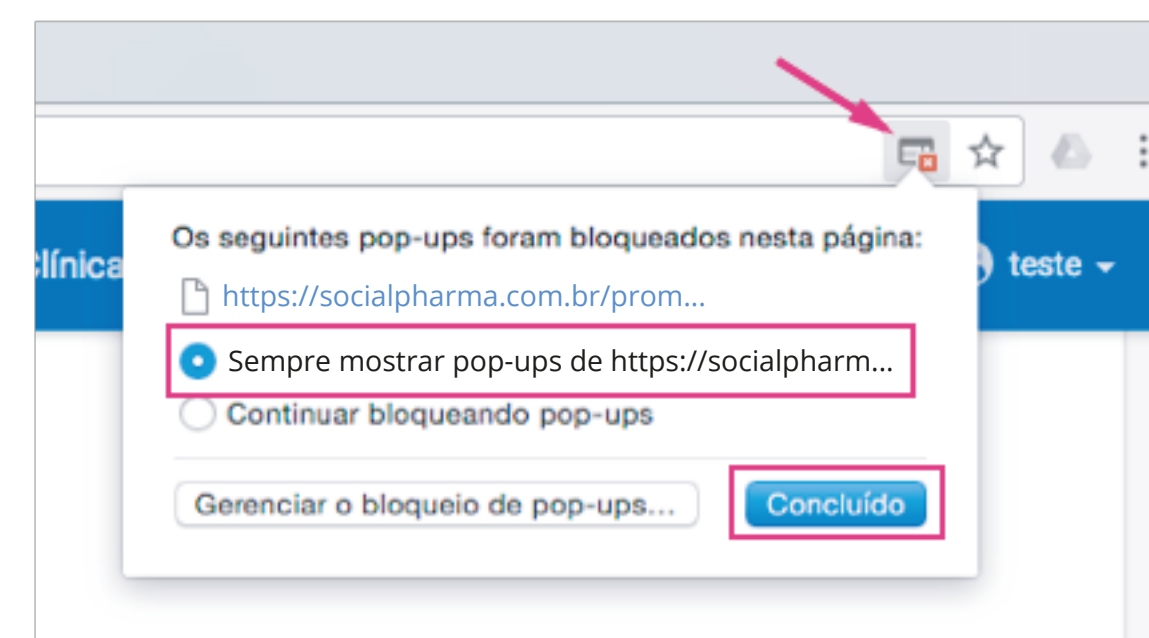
clínica

teste

Os seguintes pop-ups foram bloqueados nesta página:

https://socialpharma.com.br/prom...

Sempre mostrar pop-ups de https://socialpharm...

Continuar bloqueando pop-ups

Gerenciar o bloqueio de pop-ups...

Concluído